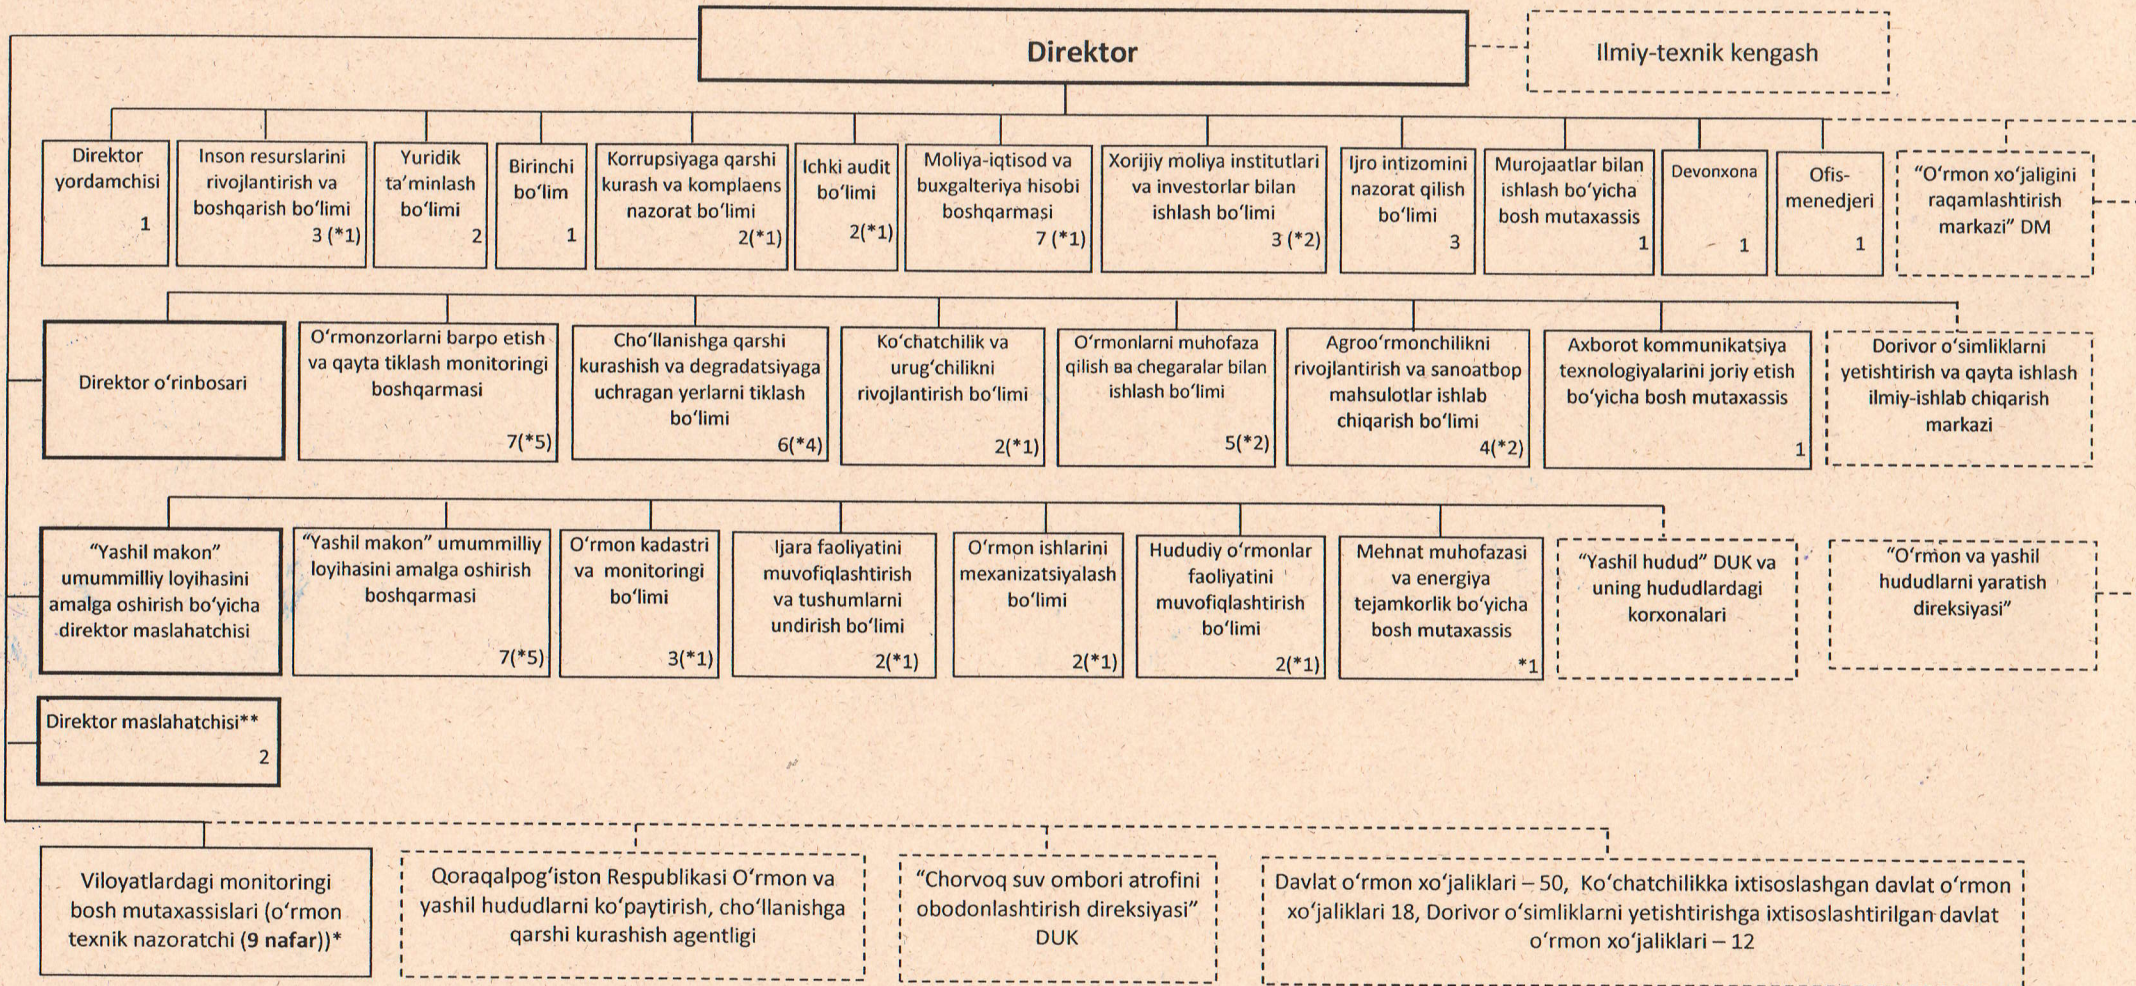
Direktor

Ilmiy-texnik kengash

Direktor yordamchisi 1

Inson resurslarini rivojlantirish va boshqarish bo‘limi 3 (*1)

Yuridik ta’minlash bo‘limi 2

Birinchi bo‘lim 1

Korrupsiyaga qarshi kurash va komplaens nazorat bo‘limi 2(*1)

Ichki audit bo‘limi 2(*1)

Moliya-iqtisod va buxgalteriya hisobi boshqarmasi 7 (*1)

Xorijiy moliya institutlari va investorlar bilan ishlash bo‘limi 3 (*2)

Ijro intizomini nazorat qilish bo‘limi 3

Murojaatlar bilan ishlash bo‘yicha bosh mutaxassis 1

Devonxona 1

Ofis-menedjeri 1

“O‘rmon xo‘jaligini raqamlashtirish markazi” DM

Direktor o‘rinbosari

O‘rmonzorlarni barpo etish va qayta tiklash monitoringi boshqarmasi 7(*5)

Cho‘llanishga qarshi kurashish va degradatsiyaga uchragan yerlarni tiklash bo‘limi 6(*4)

Ko‘chatchilik va urug‘chilikni rivojlantirish bo‘limi 2(*1)

O‘rmonlarni muhofaza qilish ва chegaralar bilan ishlash bo‘limi 5(*2)

Agroo‘rmonchilikni rivojlantirish va sanoatbop mahsulotlar ishlab chiqarish bo‘limi 4(*2)

Axborot kommunikatsiya texnologiyalarini joriy etish bo‘yicha bosh mutaxassis 1

Dorivor o‘simliklarni yetishtirish va qayta ishlash ilmiy-ishlab chiqarish markazi

“Yashil makon” umummilliy loyihasini amalga oshirish bo‘yicha direktor maslahatchisi

“Yashil makon” umummilliy loyihasini amalga oshirish boshqarmasi 7(*5)

O‘rmon kadastri va monitoringi bo‘limi 3(*1)

Ijara faoliyatini muvofiqlashtirish va tushumlarni undirish bo‘limi 2(*1)

O‘rmon ishlarini mexanizatsiyalash bo‘limi 2(*1)

Hududiy o‘rmonlar faoliyatini muvofiqlashtirish bo‘limi 2(*1)

Mehnat muhofazasi va energiya tejamkorlik bo‘yicha bosh mutaxassis *1

“Yashil hudud” DUK va uning hududlardagi korxonalari

“O‘rmon va yashil hududlarni yaratish direksiyasi”

Direktor maslahatchisi** 2

Viloyatlardagi monitoringi bosh mutaxassislari (o‘rmon texnik nazoratchi (9 nafar))*

Qoraqalpog‘iston Respublikasi O‘rmon va yashil hududlarni ko‘paytirish, cho‘llanishga qarshi kurashish agentligi

“Chorvoq suv ombori atrofini obodonlashtirish direksiyasi” DUK

Davlat o‘rmon xo‘jaliklari – 50, Ko‘chatchilikka ixtisoslashgan davlat o‘rmon xo‘jaliklari 18, Dorivor o‘simliklarni yetishtirishga ixtisoslashtirilgan davlat o‘rmon xo‘jaliklari – 12